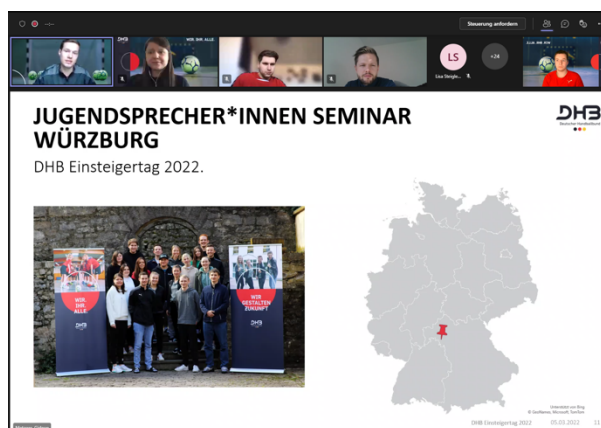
Steuerung anfordern

LS

+24

Lisa Steigle...

JUGENDSPRECHER*INNEN SEMINAR WÜRZBURG

DHB Einsteigertag 2022.

DHB

Deutscher Handballbund

WIR SIND ALLE

WIR GESTALTEN ZUKUNFT

DHB

Unterstützt von Bing
© GeoNames, Microsoft, TomTom

DHB Einsteigertag 2022

05.03.2022

11